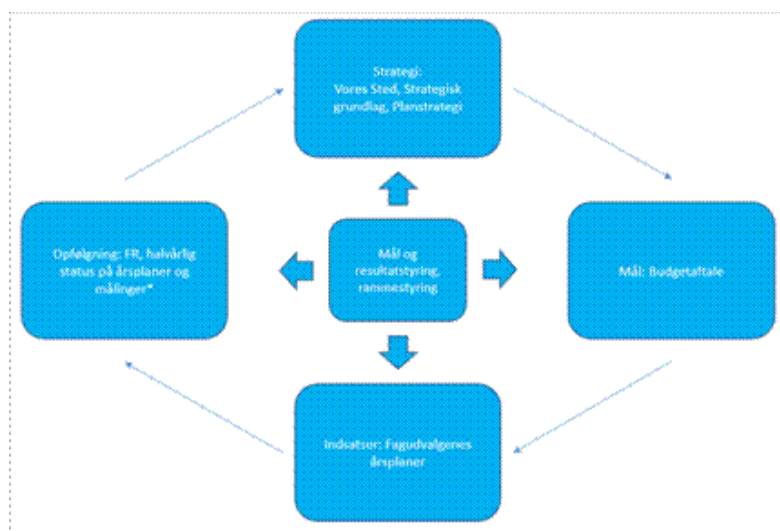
Strategi:
Vores Sted, Strategisk grundlag, Planstrategi

Opfølgning: FR, halvårlig status på årsplaner og målinger*

Mål og resultatstyring, rammestyring

Mål: Budgetaftale

Indsatser: Fagudvalgenes årsplaner